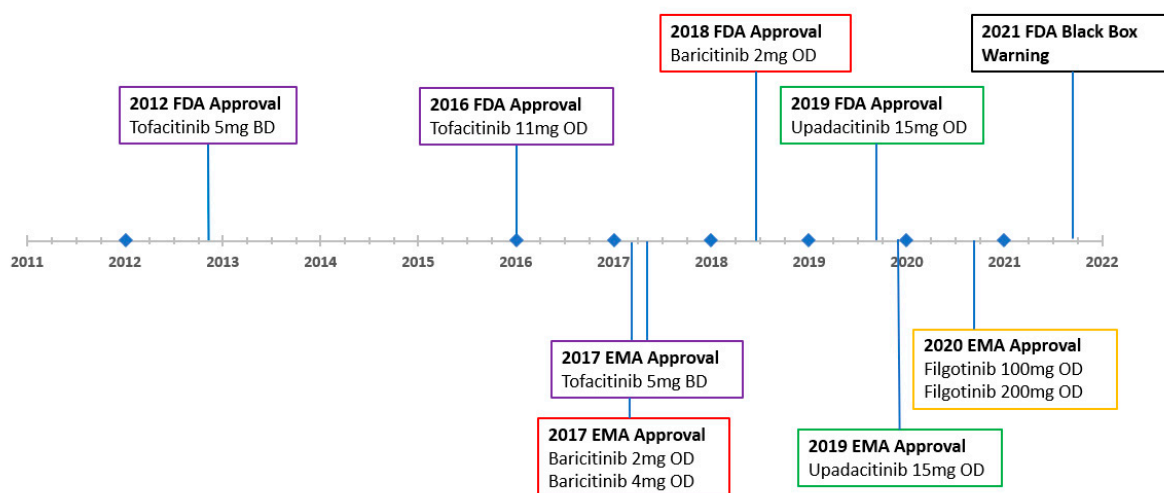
2018 FDA Approval
Baricitinib 2mg OD

2021 FDA Black Box Warning

2012 FDA Approval
Tofacitinib 5mg BD

2016 FDA Approval
Tofacitinib 11mg OD

2019 FDA Approval
Upadacitinib 15mg OD

2011 2012 2013 2014 2015 2016 2017 2018 2019 2020 2021 2022

2020 EMA Approval
Filgotinib 100mg OD
Filgotinib 200mg OD

2017 EMA Approval
Tofacitinib 5mg BD

2017 EMA Approval
Baricitinib 2mg OD
Baricitinib 4mg OD

2019 EMA Approval
Upadacitinib 15mg OD